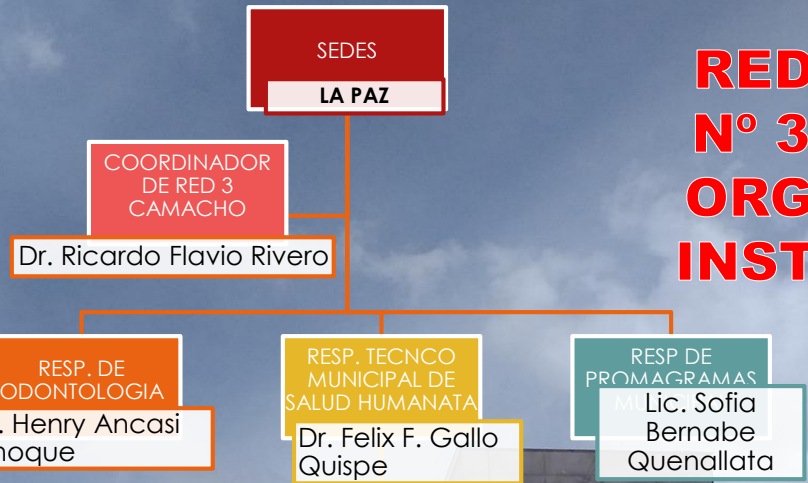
SEDES
LA PAZ

RED
Nº 3
ORG
INST

COORDINADOR DE RED 3 CAMACHO
Dr. Ricardo Flavio Rivero

RESP. DE ODONTOLOGIA
. Henry Ancasi
noque

RESP. TECNCO MUNICIPAL DE SALUD HUMANATA
Dr. Felix F. Gallo Quispe

RESP DE PROMAGRAMAS MU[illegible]
Lic. Sofia Bernabe Quenallata